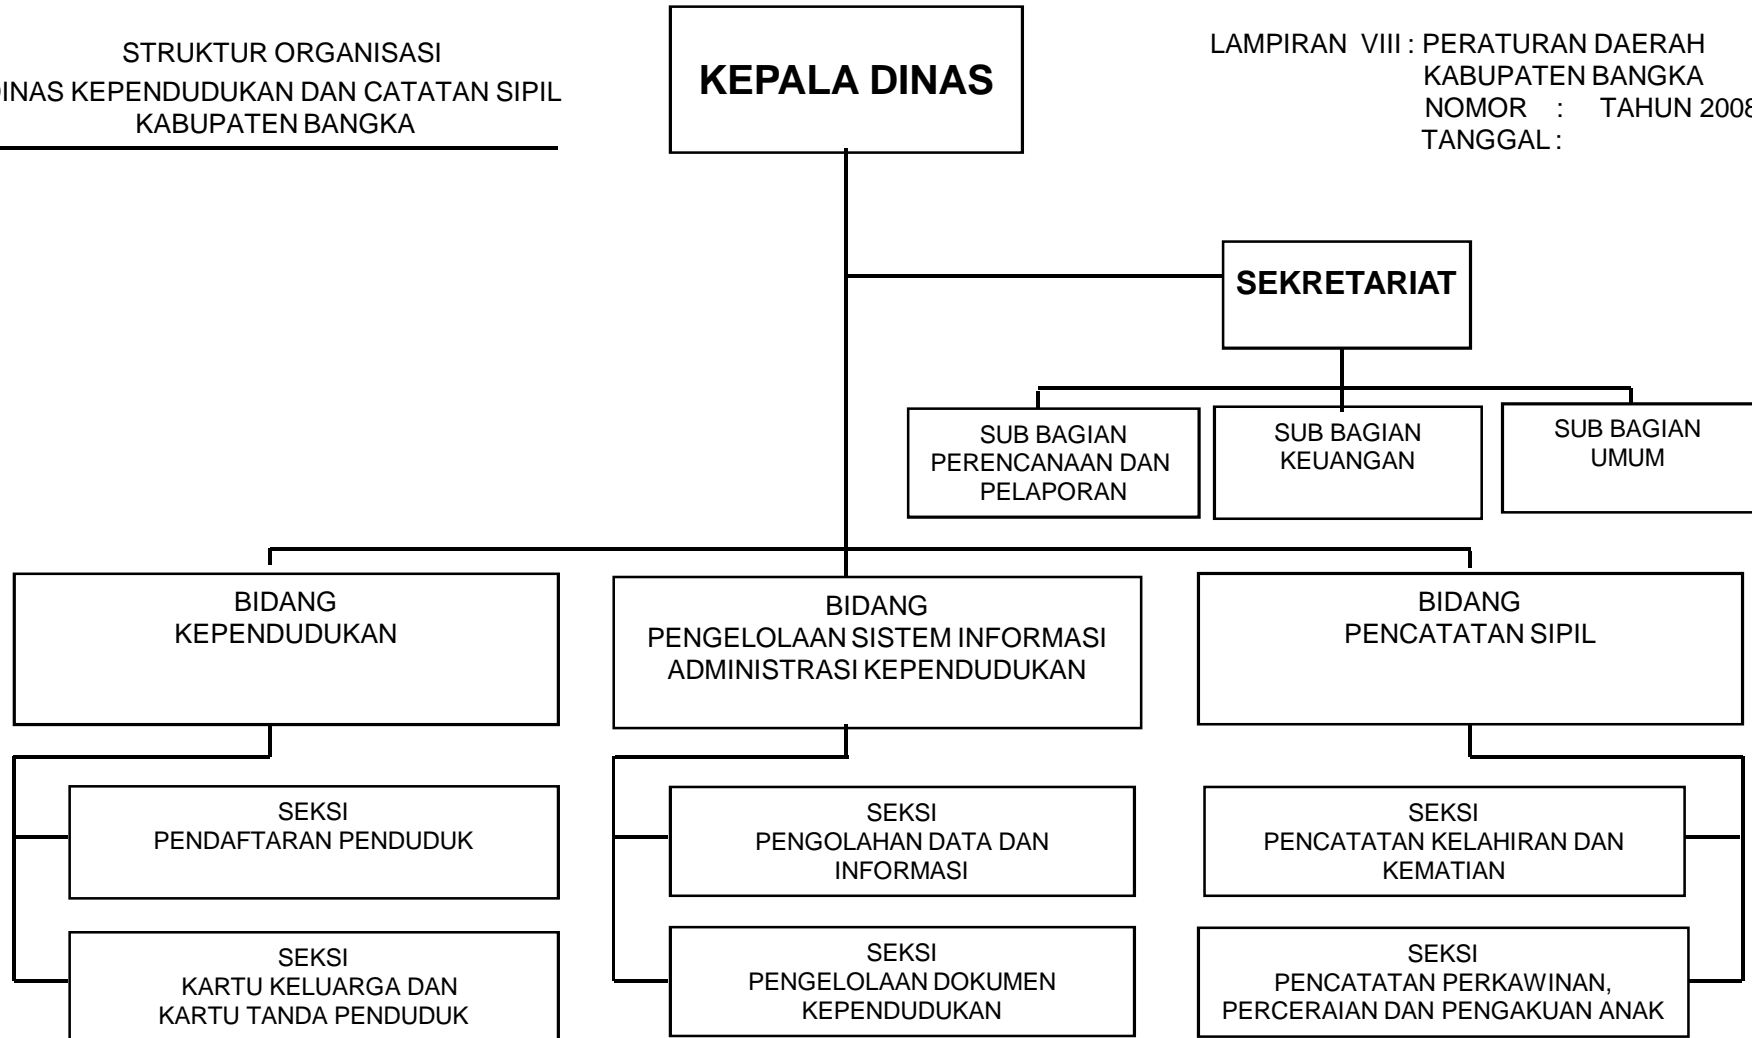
STRUKTUR ORGANISASI
DINAS KEPENDUDUKAN DAN CATATAN SIPIL
KABUPATEN BANGKA

KEPALA DINAS

LAMPIRAN VIII : PERATURAN DAERAH
KABUPATEN BANGKA
NOMOR : TAHUN 200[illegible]
TANGGAL :

SEKRETARIAT

SUB BAGIAN
PERENCANAAN DAN
PELAPORAN

SUB BAGIAN
KEUANGAN

SUB BAGIAN
UMUM

BIDANG
KEPENDUDUKAN

BIDANG
PENGELOLAAN SISTEM INFORMASI
ADMINISTRASI KEPENDUDUKAN

BIDANG
PENCATATAN SIPIL

SEKSI
PENDAFTARAN PENDUDUK

SEKSI
KARTU KELUARGA DAN
KARTU TANDA PENDUDUK

SEKSI
PENGOLAHAN DATA DAN
INFORMASI

SEKSI
PENGELOLAAN DOKUMEN
KEPENDUDUKAN

SEKSI
PENCATATAN KELAHIRAN DAN
KEMATIAN

SEKSI
PENCATATAN PERKAWINAN,
PERCERAIAN DAN PENGAKUAN ANAK